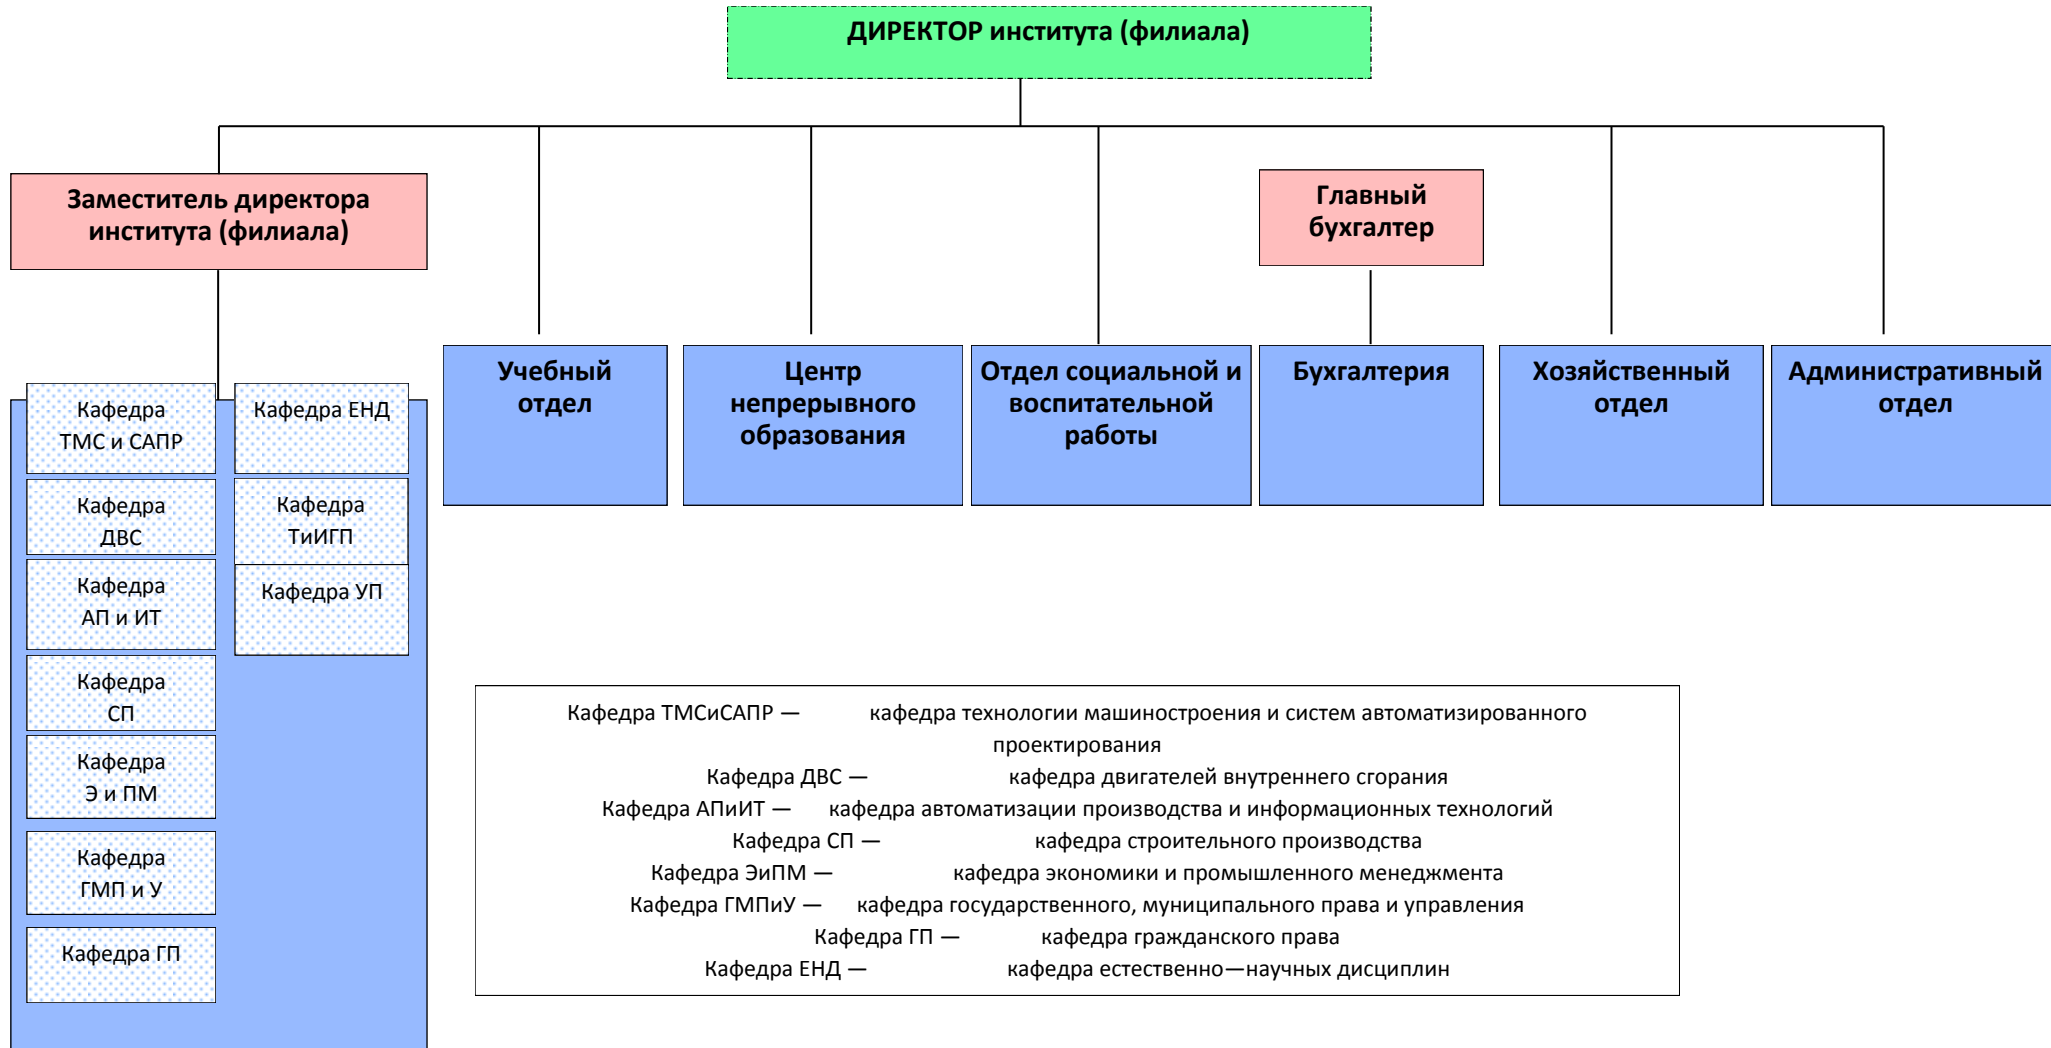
ДИРЕКТОР института (филиала)

Заместитель директора института (филиала)

Главный бухгалтер

Кафедра ТМС и САПР

Кафедра ДВС

Кафедра АП и ИТ

Кафедра СП

Кафедра Э и ПМ

Кафедра ГМП и У

Кафедра ГП

Кафедра ЕНД

Кафедра ТиИГП

Кафедра УП

Учебный отдел

Центр непрерывного образования

Отдел социальной и воспитательной работы

Бухгалтерия

Хозяйственный отдел

Административный отдел

Кафедра ТМСиСАПР — кафедра технологии машиностроения и систем автоматизированного проектирования
Кафедра ДВС — кафедра двигателей внутреннего сгорания
Кафедра АПиИТ — кафедра автоматизации производства и информационных технологий
Кафедра СП — кафедра строительного производства
Кафедра ЭиПМ — кафедра экономики и промышленного менеджмента
Кафедра ГМПиУ — кафедра государственного, муниципального права и управления
Кафедра ГП — кафедра гражданского права
Кафедра ЕНД — кафедра естественно—научных дисциплин